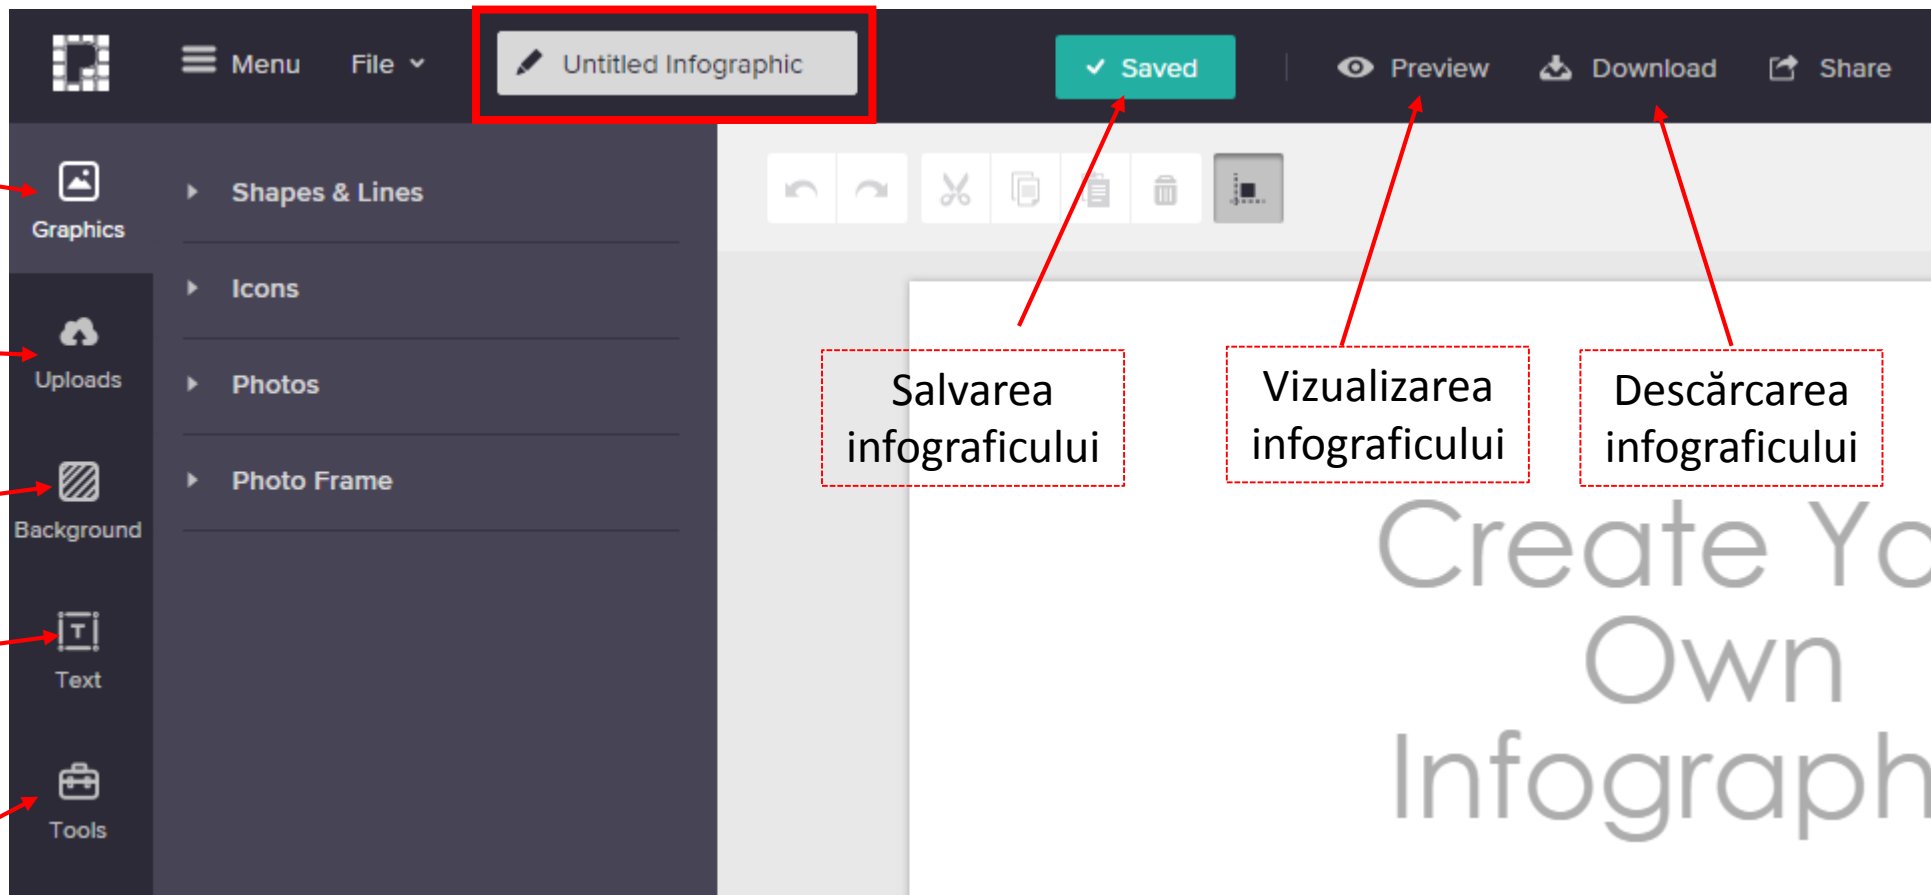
Menu File

Untitled Infographic

Saved

Preview Download Share

Graphics

Uploads

Background

Text

Tools

Shapes & Lines

Icons

Photos

Photo Frame

Salvarea infograficului

Vizualizarea infograficului

Descărcarea infograficului

Create Yo
Own
Infograph